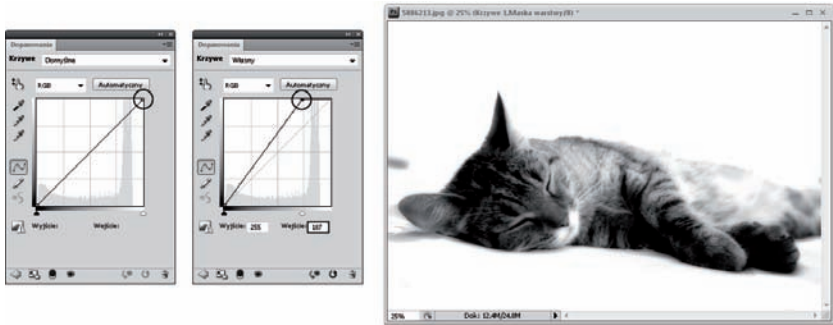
Dopasowania
Krzywe Domyślne
RGB Automatycznie
Wyjście: Wejście:

Dopasowania
Krzywe Własny
RGB Automatycznie
Wyjście: 255 Wejście: 187

5886215.jpg @ 25% (Krzywe 1,Maska warstwy/8) *
25% Dok: 12,4M/24,8M